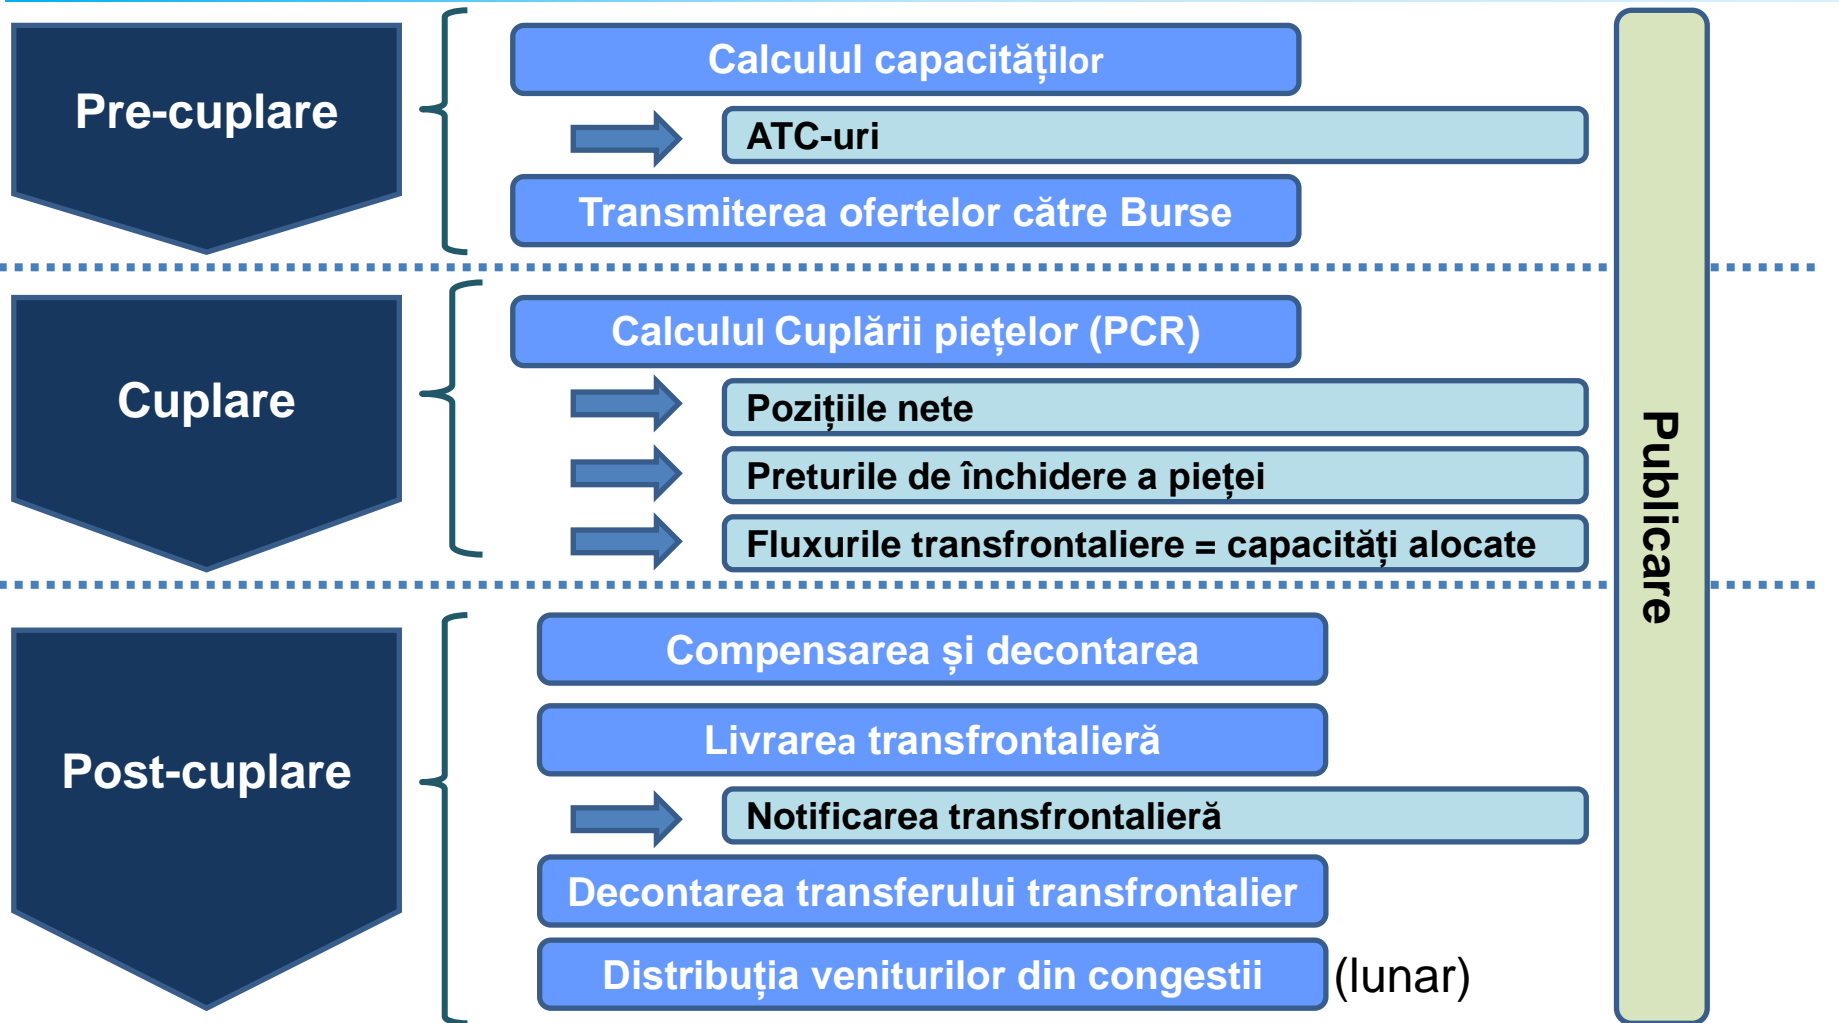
Pre-cuplare

Calculul capacităților

ATC-uri

Transmiterea ofertelor către Burse

Cuplare

Calculul Cuplării piețelor (PCR)

Pozițiile nete

Preturile de închidere a pieței

Fluxurile transfrontaliere = capacități alocate

Post-cuplare

Compensarea și decontarea

Livrarea transfrontalieră

Notificarea transfrontalieră

Decontarea transferului transfrontalier

Distribuția veniturilor din congestii (lunar)

Publicare